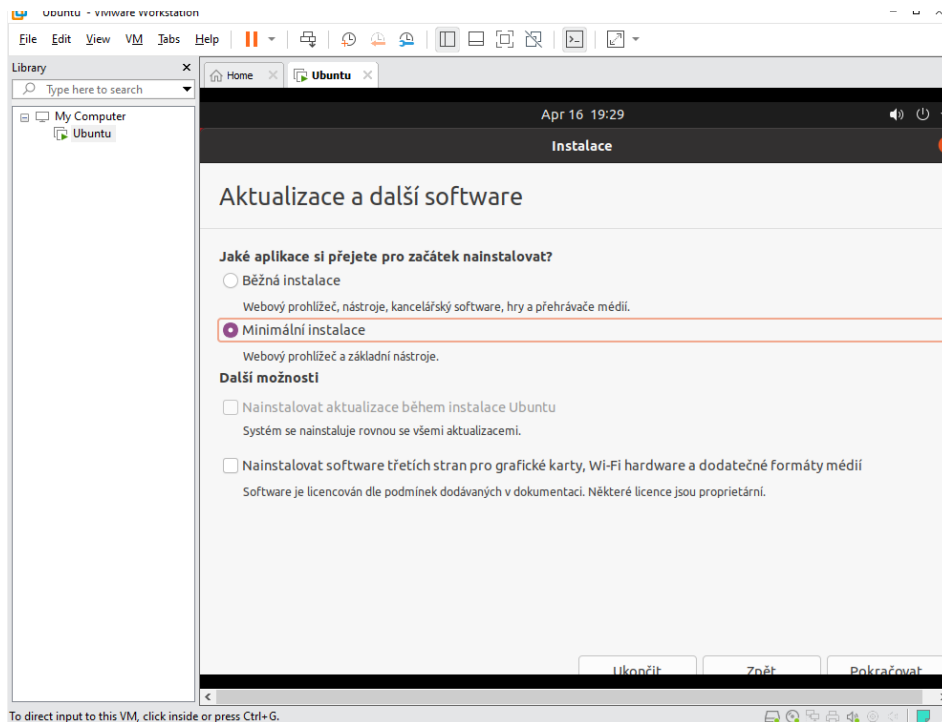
Ubuntu - VMware Workstation

File Edit View VM Tabs Help

Library
Type here to search

My Computer
Ubuntu

Home
Ubuntu

Apr 16 19:29

Instalace

Aktualizace a další software

Jaké aplikace si přejete pro začátek nainstalovat?

Běžná instalace

Webový prohlížeč, nástroje, kancelářský software, hry a přehrávače médií.

Minimální instalace

Webový prohlížeč a základní nástroje.

Další možnosti

Nainstalovat aktualizace během instalace Ubuntu

Systém se nainstaluje rovnou se všemi aktualizacemi.

Nainstalovat software třetích stran pro grafické karty, Wi-Fi hardware a dodatečné formáty médií

Software je licencován dle podmínek dodávaných v dokumentaci. Některé licence jsou proprietární.

Ukončit
Zpět
Pokračovat

To direct input to this VM, click inside or press Ctrl+G.